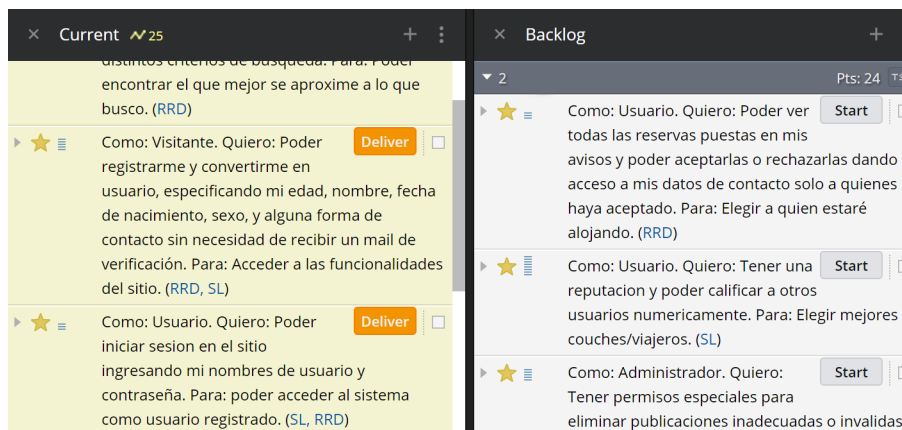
Current 25

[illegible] encontrar el que mejor se aproxime a lo que busco. (RRD)

Como: Visitante. Quiero: Poder registrarme y convertirme en usuario, especificando mi edad, nombre, fecha de nacimiento, sexo, y alguna forma de contacto sin necesidad de recibir un mail de verificación. Para: Acceder a las funcionalidades del sitio. (RRD, SL)

Deliver

Como: Usuario. Quiero: Poder iniciar sesion en el sitio ingresando mi nombres de usuario y contraseña. Para: poder acceder al sistema como usuario registrado. (SL, RRD)

Deliver

Backlog

2

Pts: 24

Como: Usuario. Quiero: Poder ver todas las reservas puestas en mis avisos y poder aceptarlas o rechazarlas dando acceso a mis datos de contacto solo a quienes haya aceptado. Para: Elegir a quien estaré alojando. (RRD)

Start

Como: Usuario. Quiero: Tener una reputacion y poder calificar a otros usuarios numericamente. Para: Elegir mejores couches/viajeros. (SL)

Start

Como: Administrador. Quiero: Tener permisos especiales para eliminar publicaciones inadecuadas o invalidas

Start